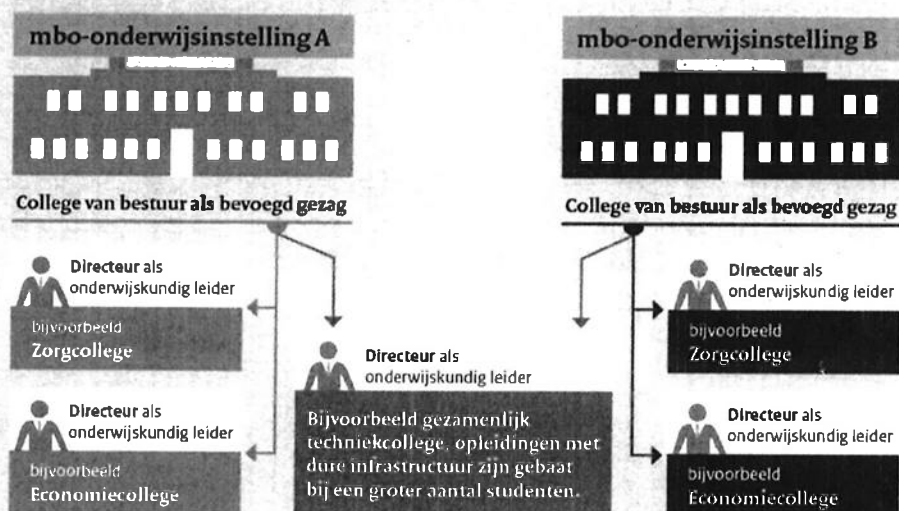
mbo-onderwijsinstelling A

College van bestuur als bevoegd gezag

Directeur als onderwijskundig leider

bijvoorbeeld
Zorgcollege

Directeur als onderwijskundig leider

bijvoorbeeld
Economiecollege

Directeur als onderwijskundig leider

Bijvoorbeeld gezamenlijk techniekcollege, opleidingen met dure infrastructuur zijn gebaat bij een groter aantal studenten.

mbo-onderwijsinstelling B

College van bestuur als bevoegd gezag

Directeur als onderwijskundig leider

bijvoorbeeld
Zorgcollege

Directeur als onderwijskundig leider

bijvoorbeeld
Economiecollege